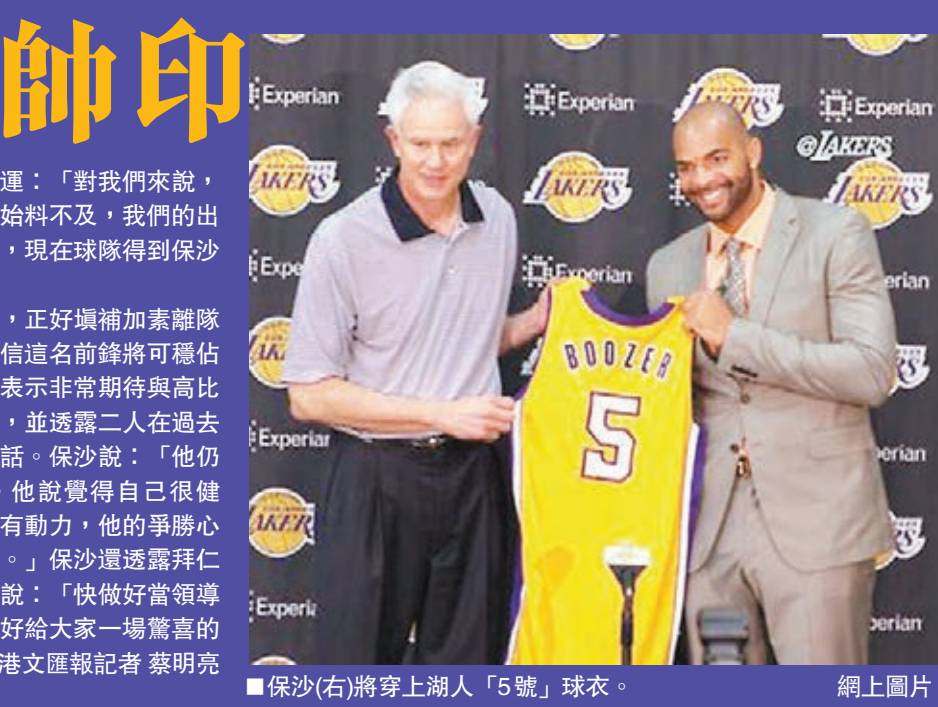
帥印

運：「對我們來說，始料不及，我們的出，現在球隊得到保沙

，正好填補加素離隊信這名前鋒將可穩佔表示非常期待與高比，並透露二人在過去話。保沙說：「他仍他說覺得自己很健有動力，他的爭勝心。」保沙還透露拜仁說：「快做好當領導好給大家一場驚喜的港文匯報記者 蔡明亮

Experian
Experian
LAKERS
Experian
@LAKERS
LAKERS
LAKERS
Experian
Experian
Experian
LAKERS
Experian
LAKERS
Experian
LAKERS
Experian
Experian
BOOZER
5

■保沙(右)將穿上湖人「5號」球衣。 網上圖片